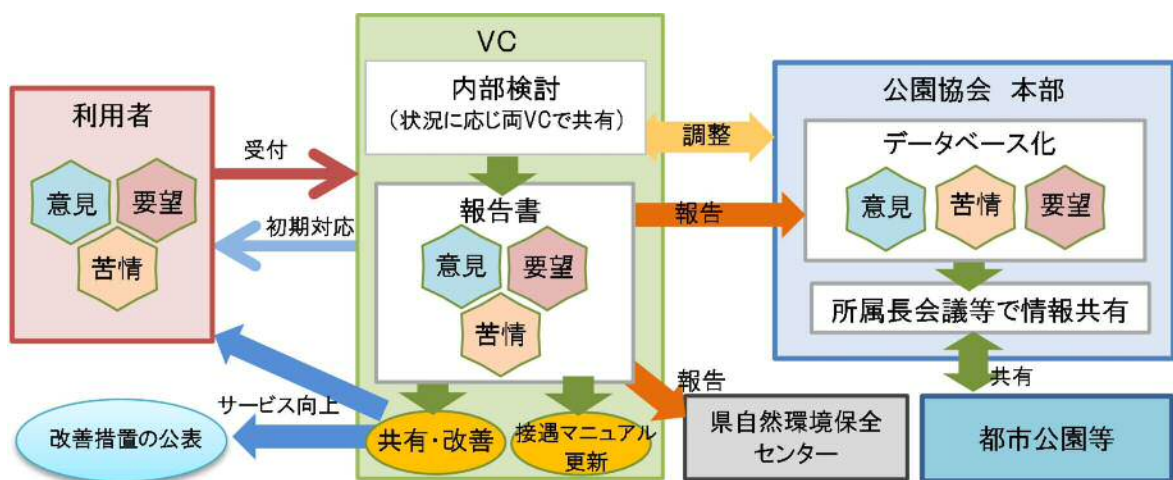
VC

内部検討
（状況に応じ両VCで共有）

利用者

意見
要望
苦情

受付

初期対応

報告書

意見
要望
苦情

調整

報告

公園協会　本部

データベース化

意見
苦情
要望

所属長会議等で情報共有

共有

報告

サービス向上

改善措置の公表

共有・改善

接遇マニュアル更新

県自然環境保全センター

都市公園等